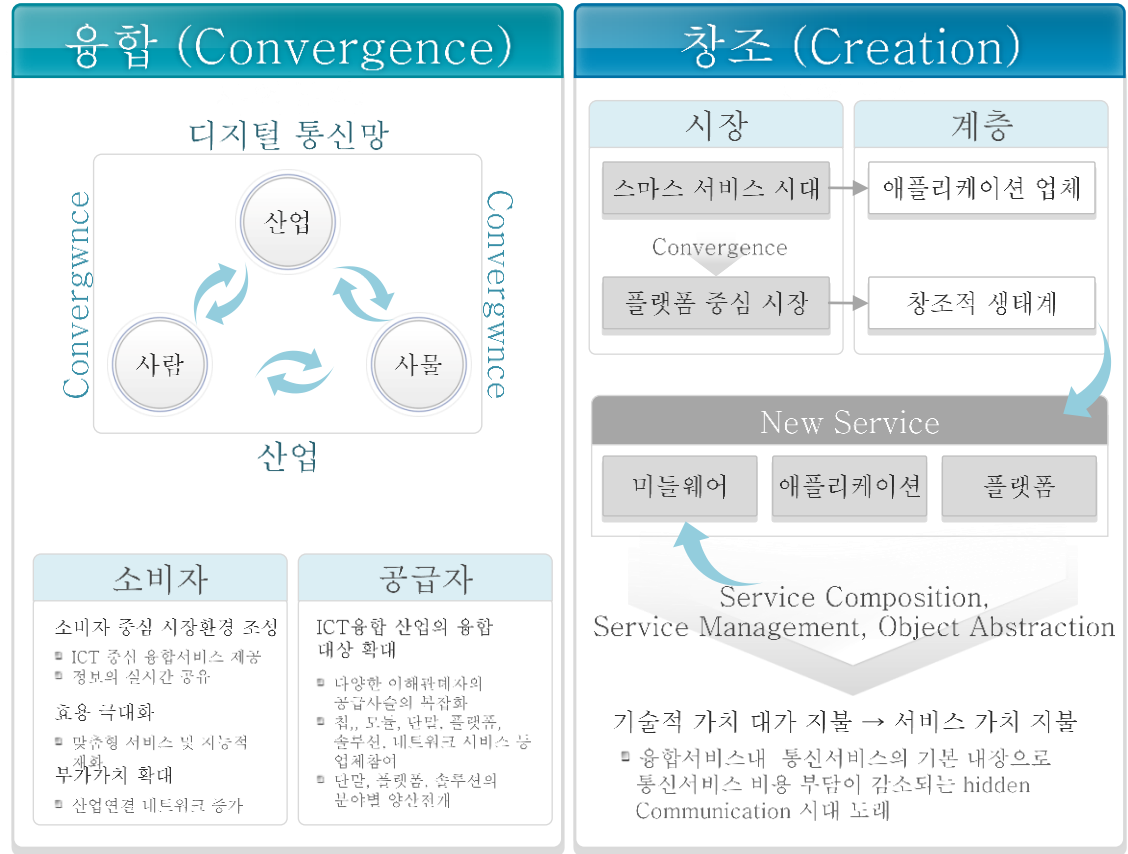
융합 (Convergence)

디지털 통신망

Convergwnce

Convergwnce

산업

사람

사물

산업

소비자

소비자 중심 시장환경 조성

ICT 중심 융합서비스 제공
정보의 실시간 공유

효용 극대화

맞춤형 서비스 및 지능적 재화

부가가치 확대

산업연계 네트워크 증가

공급자

ICT융합 산업의 융합 대상 확대

다양한 이해관계자의 공급사슬의 복잡화
칩, 모듈, 단말, 플랫폼, 솔루션, 네트워크 서비스 등 업체참여
단말, 플랫폼, 솔루션의 분야별 양산전개

창조 (Creation)

시장

계층

스마스 서비스 시대

애플리케이션 업체

Convergence

플랫폼 중심 시장

창조적 생태계

New Service

미들웨어

애플리케이션

플랫폼

Service Composition, Service Management, Object Abstraction

기술적 가치 대가 지불 → 서비스 가치 지불

융합서비스내 통신서비스의 기본 내장으로 통신서비스 비용 부담이 감소되는 hidden Communication 시대 도래